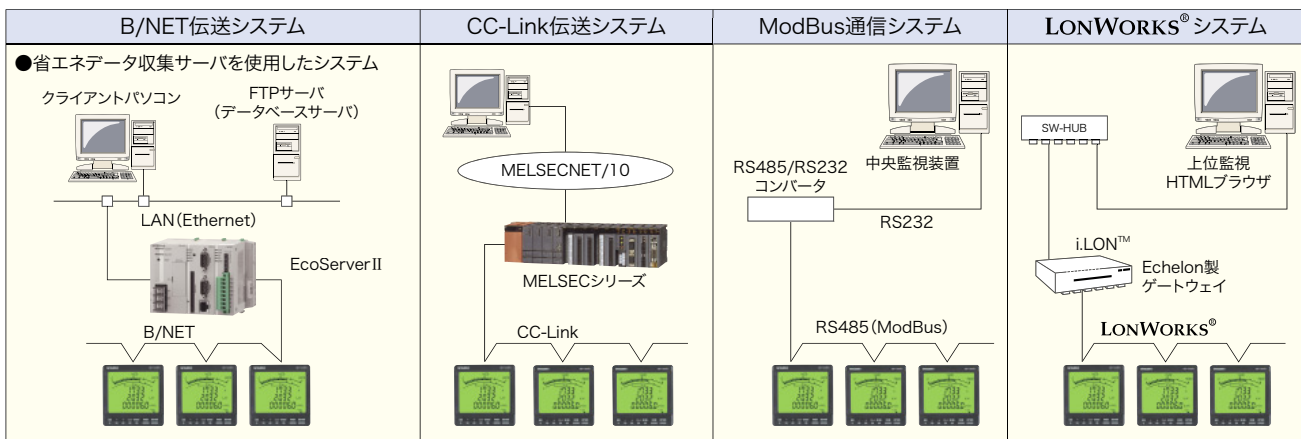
B/NET伝送システム

●省エネデータ収集サーバを使用したシステム

クライアントパソコン

FTPサーバ（データベースサーバ）

LAN（Ethernet）

EcoServerII

B/NET

CC-Link伝送システム

MELSECNET/10

MELSECシリーズ

CC-Link

ModBus通信システム

中央監視装置

RS485/RS232コンバータ

RS232

RS485（ModBus）

LONWORKS® システム

SW-HUB

上位監視 HTMLブラウザ

i.LON™

Echelon製 ゲートウェイ

LONWORKS®